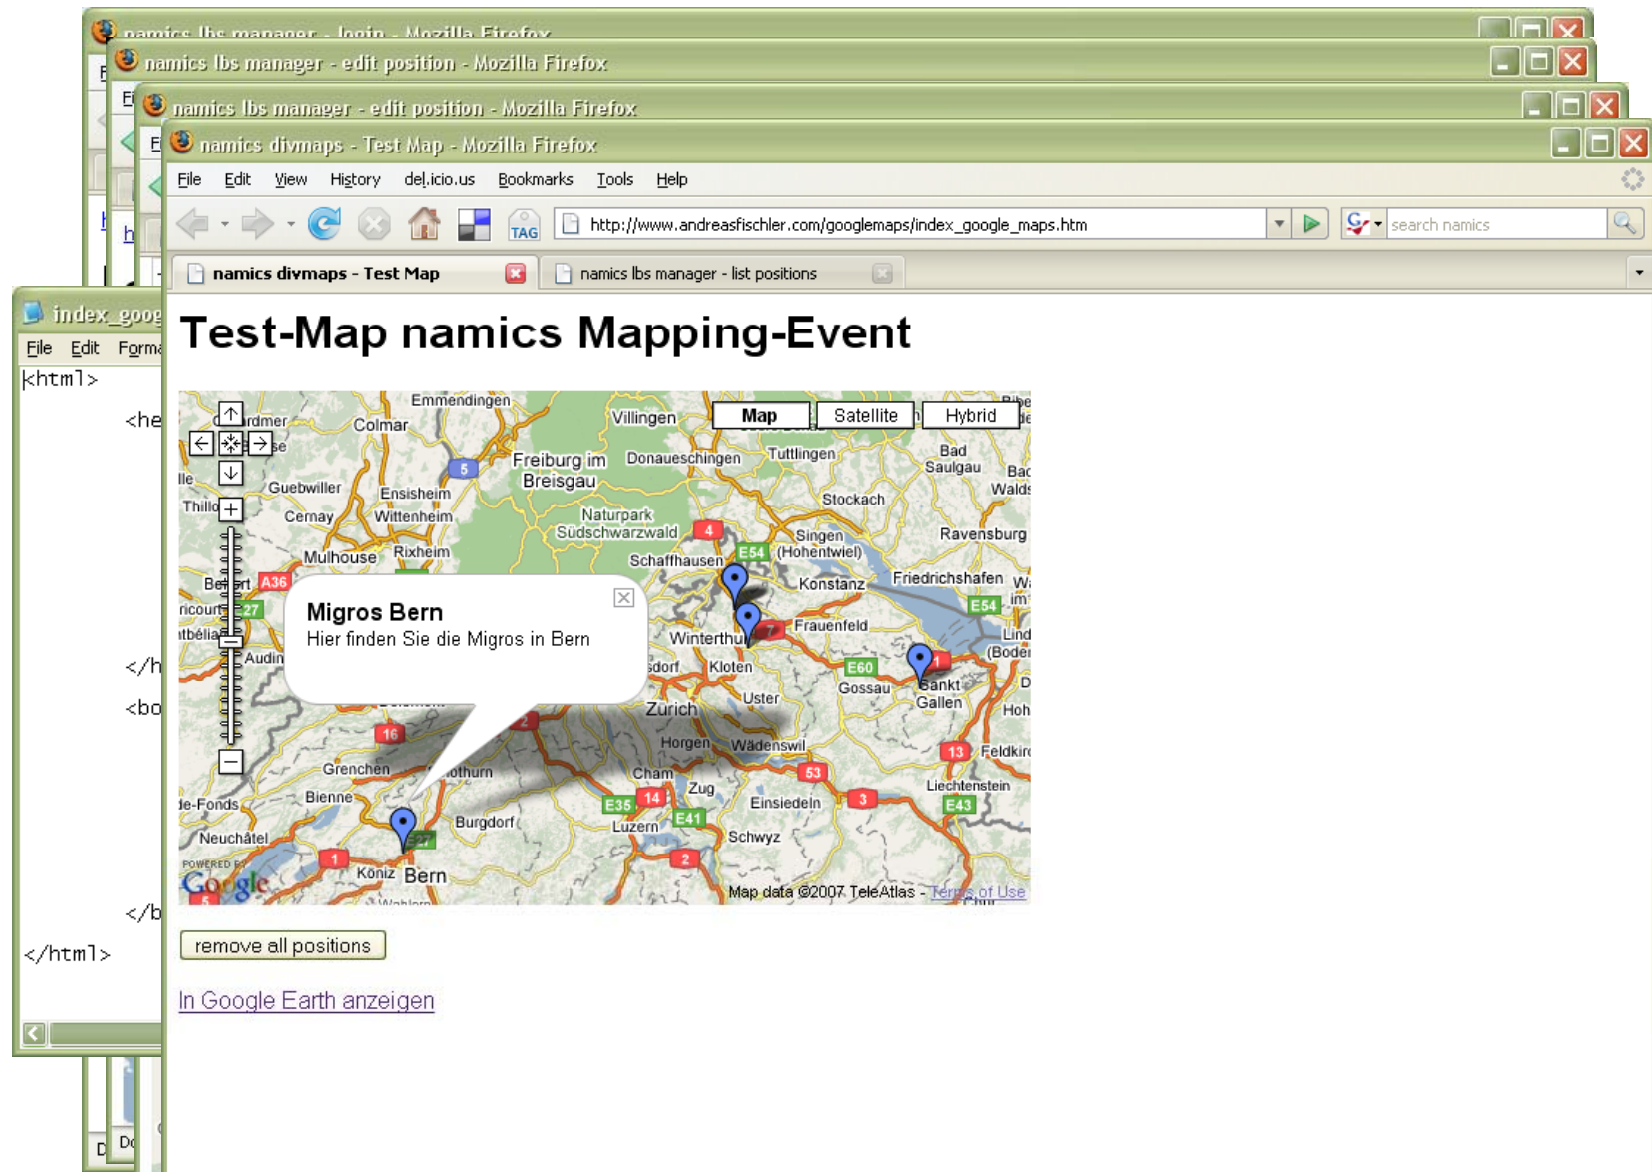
namics lbs manager - login - Mozilla Firefox
namics lbs manager - edit position - Mozilla Firefox
namics lbs manager - edit position - Mozilla Firefox
namics divmaps - Test Map - Mozilla Firefox

File Edit View History del.icio.us Bookmarks Tools Help

TAG http://www.andreasfischler.com/googlemaps/index_google_maps.htm search namics

namics divmaps - Test Map
namics lbs manager - list positions

index_goog
File Edit Forma
<html>
<he
</h
<bo
</b
</html>

Test-Map namics Mapping-Event

Map Satellite Hybrid

Emmendingen Colmar Villingen Freiburg im Breisgau Donaueschingen Tuttlingen Bad Saulgau Guebwiller Ensisheim Cernay Wittenheim Stockach Naturpark Südschwarzwald Singen (Hohentwiel) Ravensburg Mulhouse Rixheim Schaffhausen Konstanz Friedrichshafen Frauenfeld Winterthur Kloten Gossau Sankt Gallen Uster Zurich Horgen Wädenswil Grenchen Cham Zug Einsiedeln Liechtenstein Bienne Burgdorf Luzern Schwyz Neuchâtel Köniz Bern Feldkirch 5 4 E54 A36 27 E60 16 13 53 E35 14 3 E41 E43 1 2

Migros Bern
Hier finden Sie die Migros in Bern

POWERED BY Google
Map data ©2007 TeleAtlas - Terms of Use

remove all positions

In Google Earth anzeigen